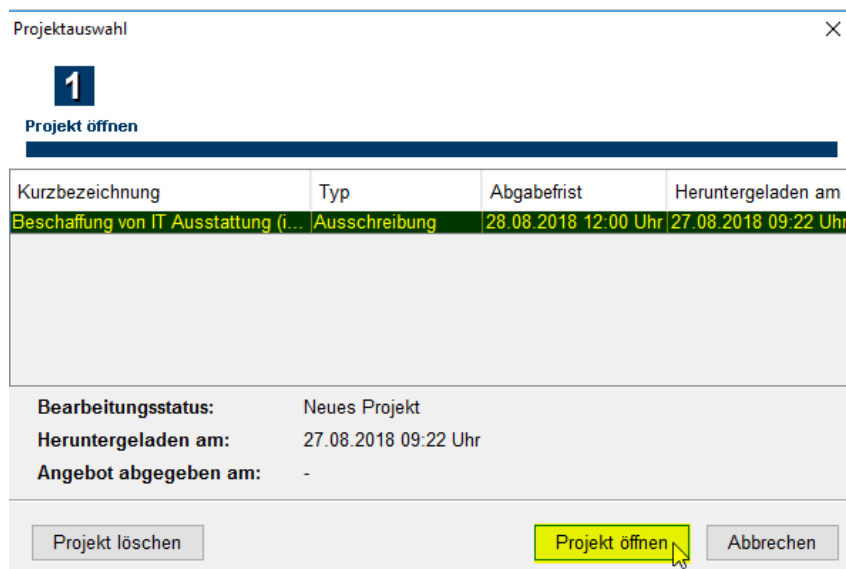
Projektauswahl

1

Projekt öffnen

| Kurzbezeichnung | Typ | Abgabefrist | Heruntergeladen am |
|---|---|---|---|
| Beschaffung von IT Ausstattung (i... | Ausschreibung | 28.08.2018 12:00 Uhr | 27.08.2018 09:22 Uhr |

Bearbeitungsstatus: Neues Projekt
Heruntergeladen am: 27.08.2018 09:22 Uhr
Angebot abgegeben am: -

Projekt löschen

Projekt öffnen

Abbrechen